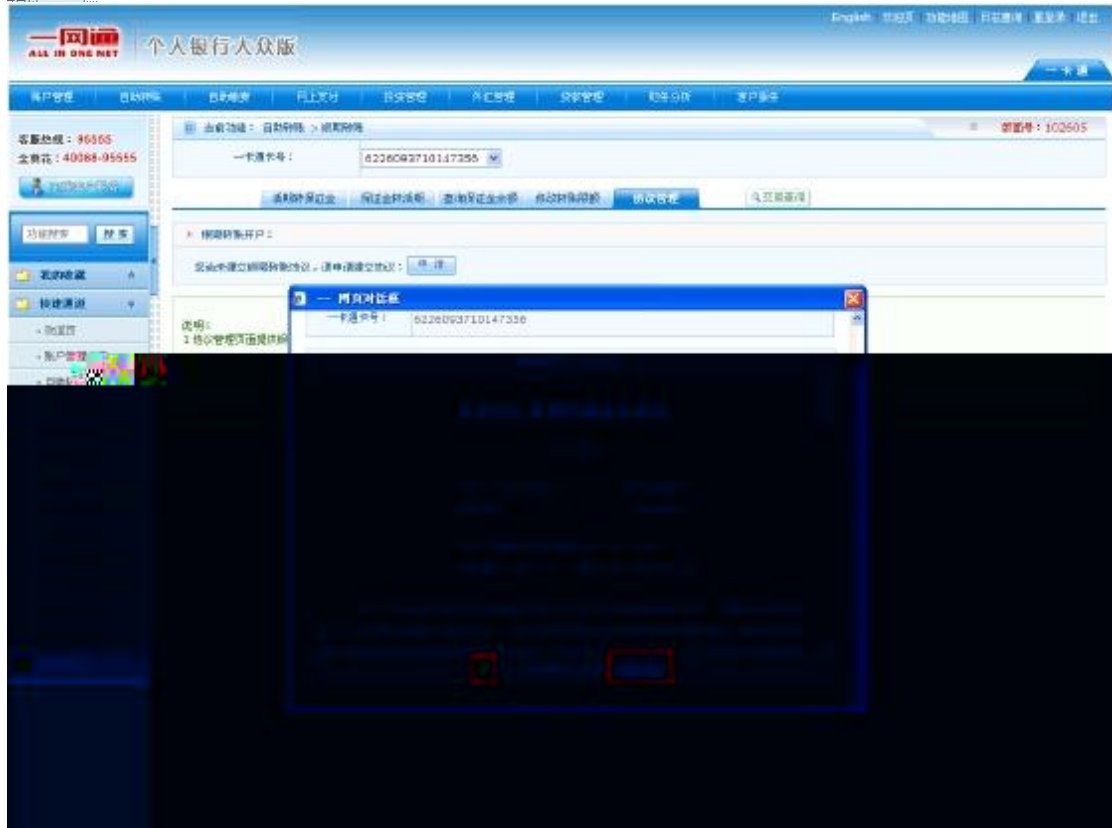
一网通 ALL IN ONE NET 个人银行大众版

English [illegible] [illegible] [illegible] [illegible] 退出

一卡通

账户管理 | 自助转账 | 自助缴费 | 网上支付 | 投资管理 | 外汇管理 | 贷款管理 | 财务分析 | 客户服务

客服热线：95555
全预花：40088-95555

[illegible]

功能搜索 搜索

我的收藏

快速通道

· 我的首页

· 账户管理

当前功能：自助转账 > 银期转账

一卡通卡号： 6226093710147356

签到号：102605

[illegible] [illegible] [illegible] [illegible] 协议管理

▶ 银期转账开户：

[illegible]，请申请建立协议： 申请

说明：
1.协议管理页面提供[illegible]

— 网页对话框

一卡通卡号： 6226093710147356